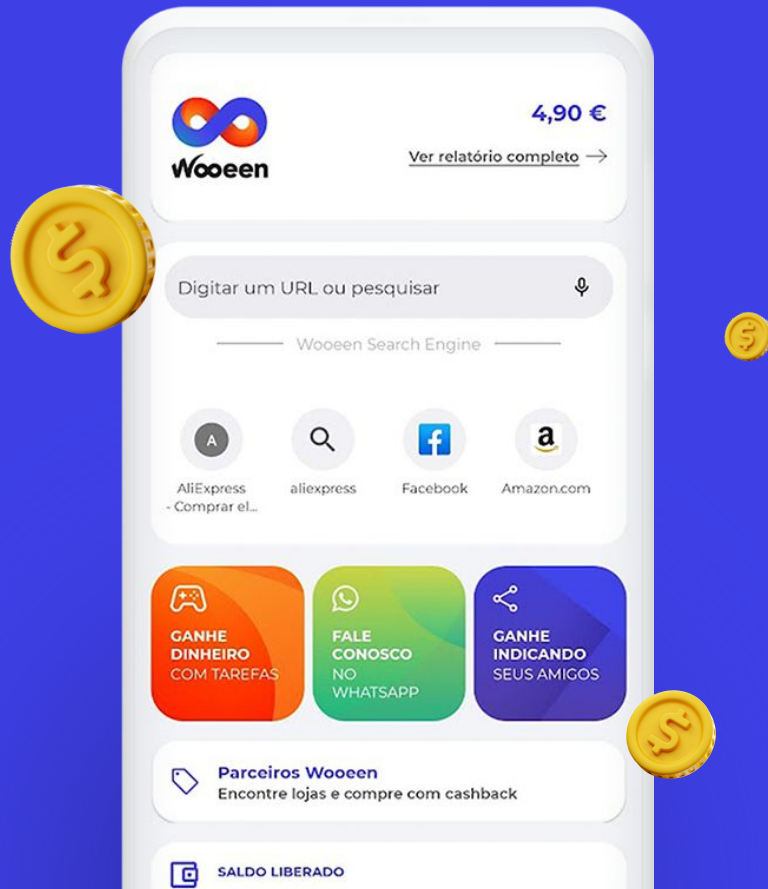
Wooeen

4,90 €

Ver relatório completo →

Digitar um URL ou pesquisar

Wooeen Search Engine

A
AliExpress - Comprar el...

aliexpress

Facebook

a
Amazon.com

GANHE DINHEIRO COM TAREFAS

FALE CONOSCO NO WHATSAPP

GANHE INDICANDO SEUS AMIGOS

Parceiros Wooeen
Encontre lojas e compre com cashback

SALDO LIBERADO